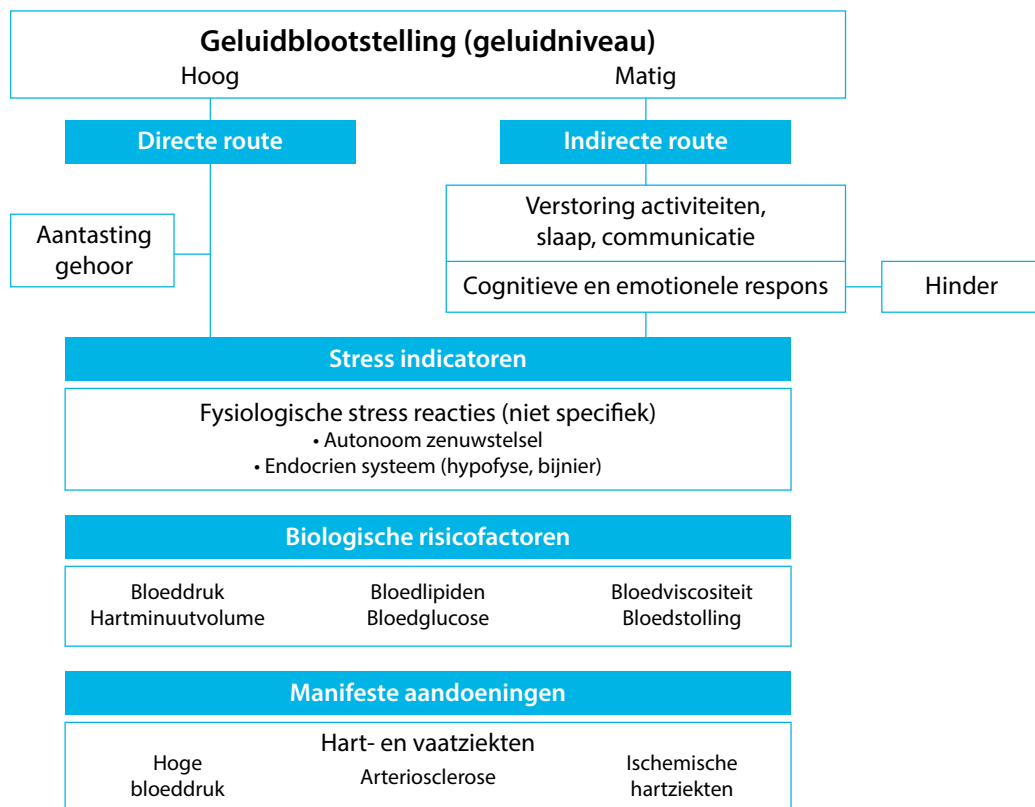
Geluidblootstelling (geluidniveau)
Hoog
Matig

Directe route

Indirecte route

Aantasting gehoor

Verstoring activiteiten, slaap, communicatie

Cognitieve en emotionele respons

Hinder

Stress indicatoren

Fysiologische stress reacties (niet specifiek)
• Autonoom zenuwstelsel
• Endocrien systeem (hypofyse, bijnier)

Biologische risicofactoren

Bloeddruk
Hartminuutvolume

Bloedlipiden
Bloedglucose

Bloedviscositeit
Bloedstolling

Manifeste aandoeningen

Hart- en vaatziekten

Hoge bloeddruk

Arteriosclerose

Ischemische hartziekten